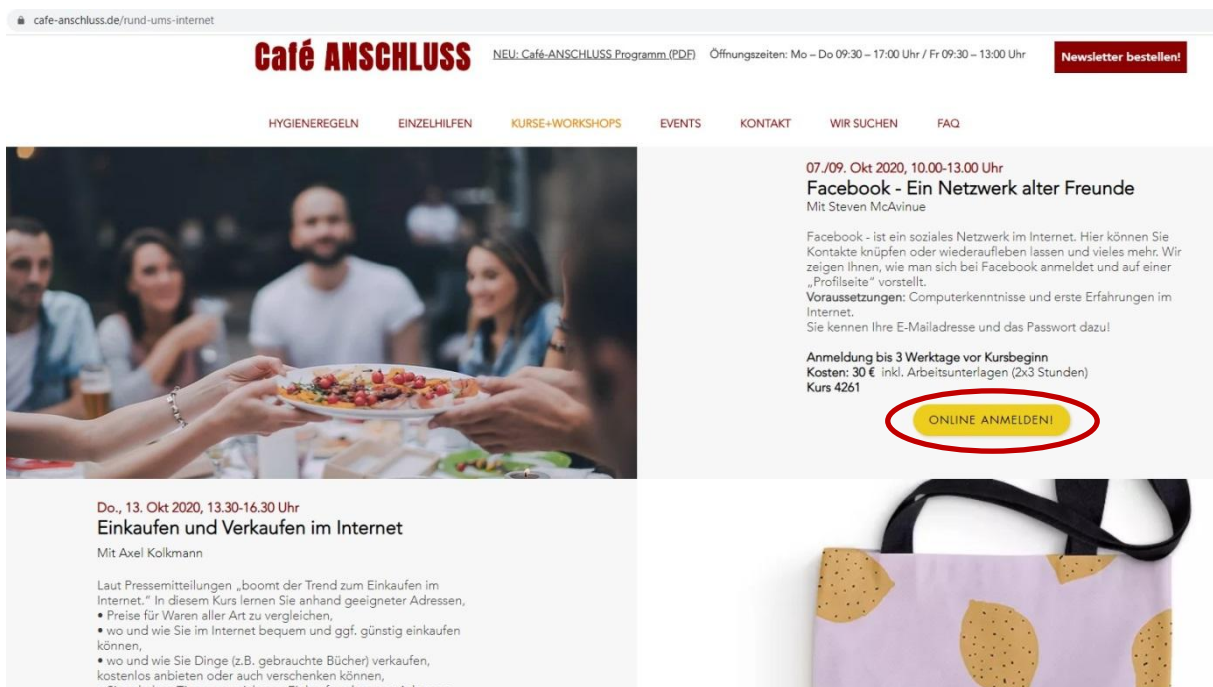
cafe-anschluss.de/rund-ums-internet

Café ANSCHLUSS

NEU: Café-ANSCHLUSS Programm (PDF) Öffnungszeiten: Mo – Do 09:30 – 17:00 Uhr / Fr 09:30 – 13:00 Uhr

Newsletter bestellen!

HYGIENEREGELN EINZELHILFEN KURSE+WORKSHOPS EVENTS KONTAKT WIR SUCHEN FAQ

07./09. Okt 2020, 10.00-13.00 Uhr
Facebook - Ein Netzwerk alter Freunde
Mit Steven McAvinue

Facebook - ist ein soziales Netzwerk im Internet. Hier können Sie Kontakte knüpfen oder wiederaufleben lassen und vieles mehr. Wir zeigen Ihnen, wie man sich bei Facebook anmeldet und auf einer „Profilseite" vorstellt.
Voraussetzungen: Computerkenntnisse und erste Erfahrungen im Internet.
Sie kennen Ihre E-Mailadresse und das Passwort dazu!

Anmeldung bis 3 Werktage vor Kursbeginn
Kosten: 30 € inkl. Arbeitsunterlagen (2x3 Stunden)
Kurs 4261

ONLINE ANMELDEN!

Do., 13. Okt 2020, 13.30-16.30 Uhr
Einkaufen und Verkaufen im Internet
Mit Axel Kolkmann

Laut Pressemitteilungen „boomt der Trend zum Einkaufen im Internet." In diesem Kurs lernen Sie anhand geeigneter Adressen,
• Preise für Waren aller Art zu vergleichen,
• wo und wie Sie im Internet bequem und ggf. günstig einkaufen können,
• wo und wie Sie Dinge (z.B. gebrauchte Bücher) verkaufen, kostenlos anbieten oder auch verschenken können,
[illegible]